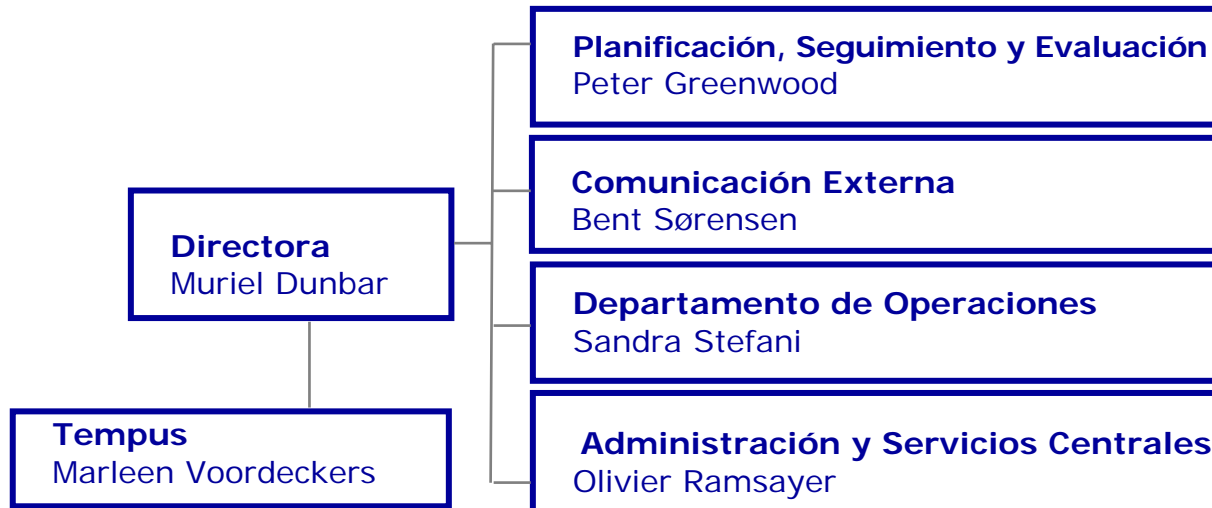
Directora
Muriel Dunbar

Tempus
Marleen Voordeckers

Planificación, Seguimiento y Evaluación
Peter Greenwood

Comunicación Externa
Bent Sørensen

Departamento de Operaciones
Sandra Stefani

Administración y Servicios Centrales
Olivier Ramsayer